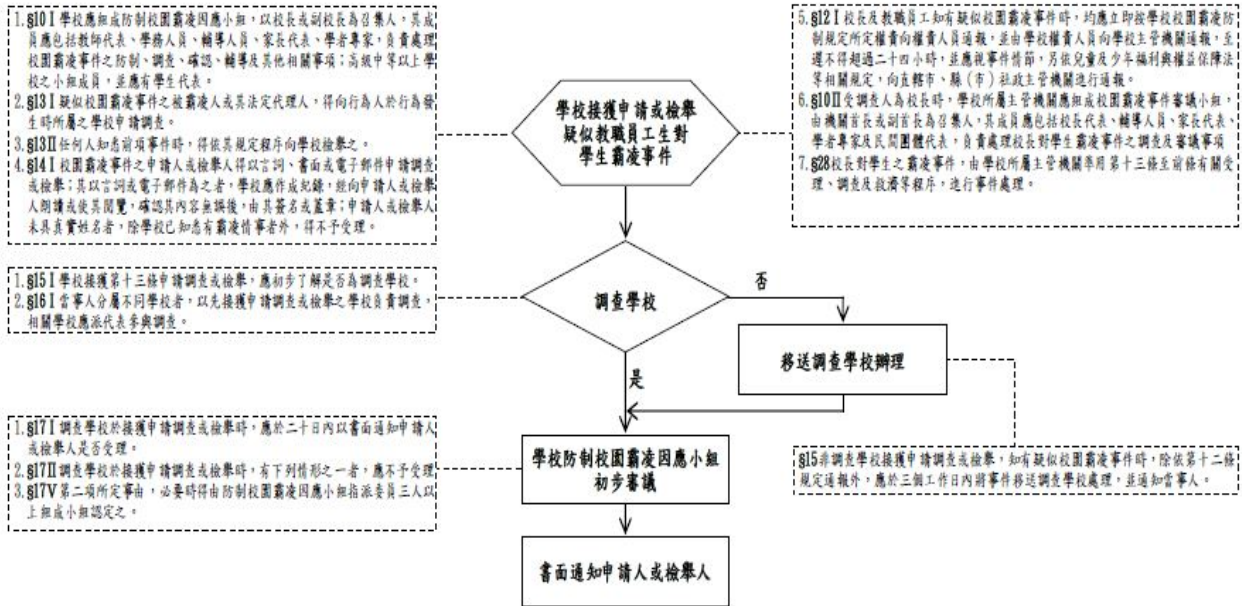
1.§10Ⅰ學校應組成防制校園霸凌因應小組，以校長或副校長為召集人，其成員應包括教師代表、學務人員、輔導人員、家長代表、學者專家，負責處理校園霸凌事件之防制、調查、確認、輔導及其他相關事項；高級中等以上學校之小組成員，並應有學生代表。
2.§13Ⅰ疑似校園霸凌事件之被霸凌人或其法定代理人，得向行為人於行為發生時所屬之學校申請調查。
3.§13Ⅱ任何人知悉前項事件時，得依其規定程序向學校檢舉之。
4.§14Ⅰ校園霸凌事件之申請人或檢舉人得以言詞、書面或電子郵件申請調查或檢舉；其以言詞或電子郵件為之者，學校應作成紀錄，經向申請人或檢舉人朗讀或使其閱覽，確認其內容無誤後，由其簽名或蓋章；申請人或檢舉人未具真實姓名者，除學校已知悉有霸凌情事者外，得不予受理。

學校接獲申請或檢舉疑似教職員工生對學生霸凌事件

5.§12Ⅰ校長及教職員工知有疑似校園霸凌事件時，均應立即按學校校園霸凌防制規定所定權責向權責人員通報，並由學校權責人員向學校主管機關通報，至遲不得超過二十四小時，並應視事件情節，另依兒童及少年福利與權益保障法等相關規定，向直轄市、縣（市）社政主管機關進行通報。
6.§10Ⅱ受調查人為校長時，學校所屬主管機關應組成校園霸凌事件審議小組，由機關首長或副首長為召集人，其成員應包括校長代表、輔導人員、家長代表、學者專家及民間團體代表，負責處理校長對學生霸凌事件之調查及審議事項
7.§28校長對學生之霸凌事件，由學校所屬主管機關準用第十三條至前條有關受理、調查及救濟等程序，進行事件處理。

1.§15Ⅰ學校接獲第十三條申請調查或檢舉，應初步了解是否為調查學校。
2.§16Ⅰ當事人分屬不同學校者，以先接獲申請調查或檢舉之學校負責調查，相關學校應派代表參與調查。

調查學校

否

移送調查學校辦理

是

1.§17Ⅰ調查學校於接獲申請調查或檢舉時，應於二十日內以書面通知申請人或檢舉人是否受理。
2.§17Ⅱ調查學校於接獲申請調查或檢舉時，有下列情形之一者，應不予受理
3.§17Ⅴ第二項所定事由，必要時得由防制校園霸凌因應小組指派委員三人以上組成小組認定之。

學校防制校園霸凌因應小組初步審議

§15非調查學校接獲申請調查或檢舉，知有疑似校園霸凌事件時，除依第十二條規定通報外，應於三個工作日內將事件移送調查學校處理，並通知當事人。

書面通知申請人或檢舉人